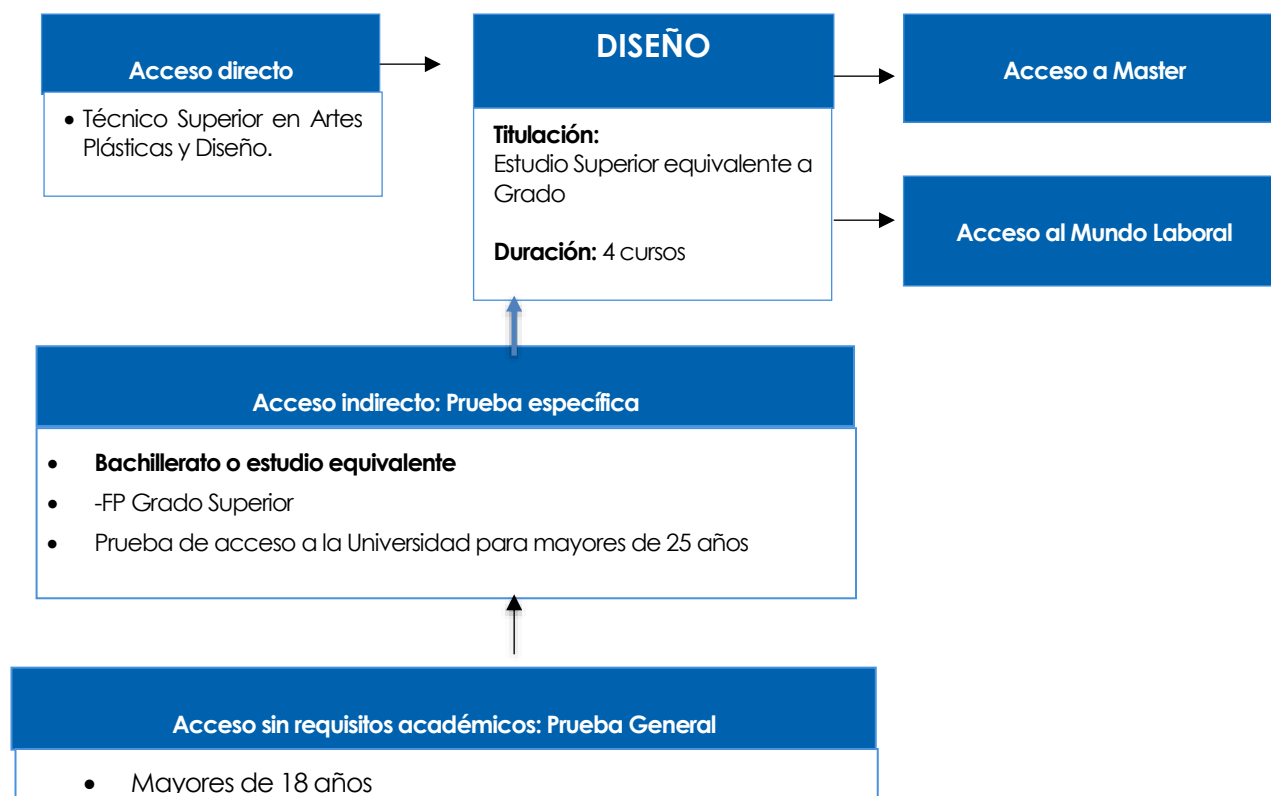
Acceso directo

- Técnico Superior en Artes Plásticas y Diseño.

DISEÑO

Titulación:
Estudio Superior equivalente a Grado

Duración: 4 cursos

Acceso a Master

Acceso al Mundo Laboral

Acceso indirecto: Prueba específica

- Bachillerato o estudio equivalente
- -FP Grado Superior
- Prueba de acceso a la Universidad para mayores de 25 años

Acceso sin requisitos académicos: Prueba General

- Mayores de 18 años